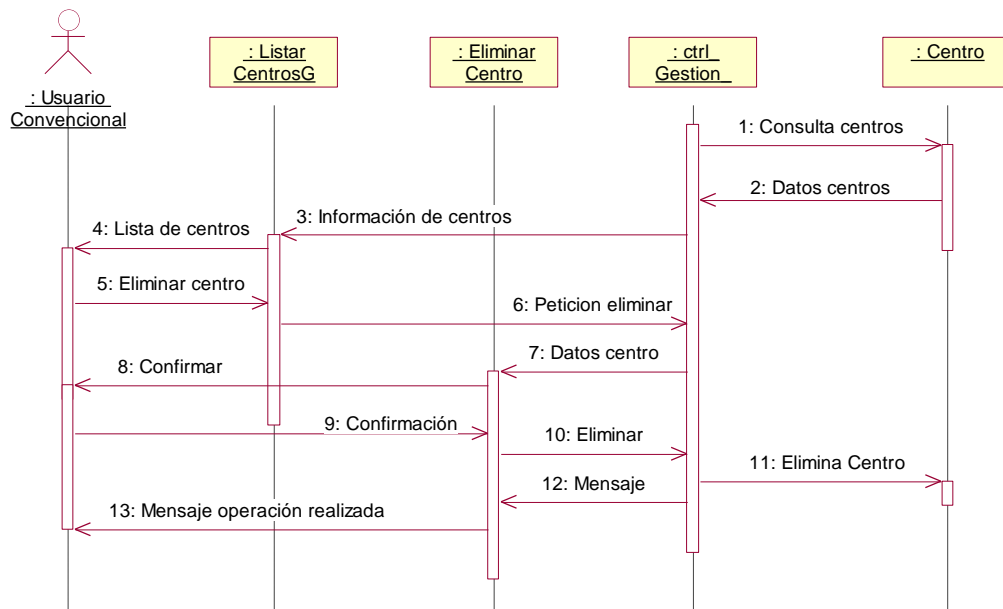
: Usuario Convencional

: Listar CentrosG

: Eliminar Centro

: ctrl_ Gestion_

: Centro

1: Consulta centros

2: Datos centros

3: Información de centros

4: Lista de centros

5: Eliminar centro

6: Peticion eliminar

7: Datos centro

8: Confirmar

9: Confirmación

10: Eliminar

11: Elimina Centro

12: Mensaje

13: Mensaje operación realizada